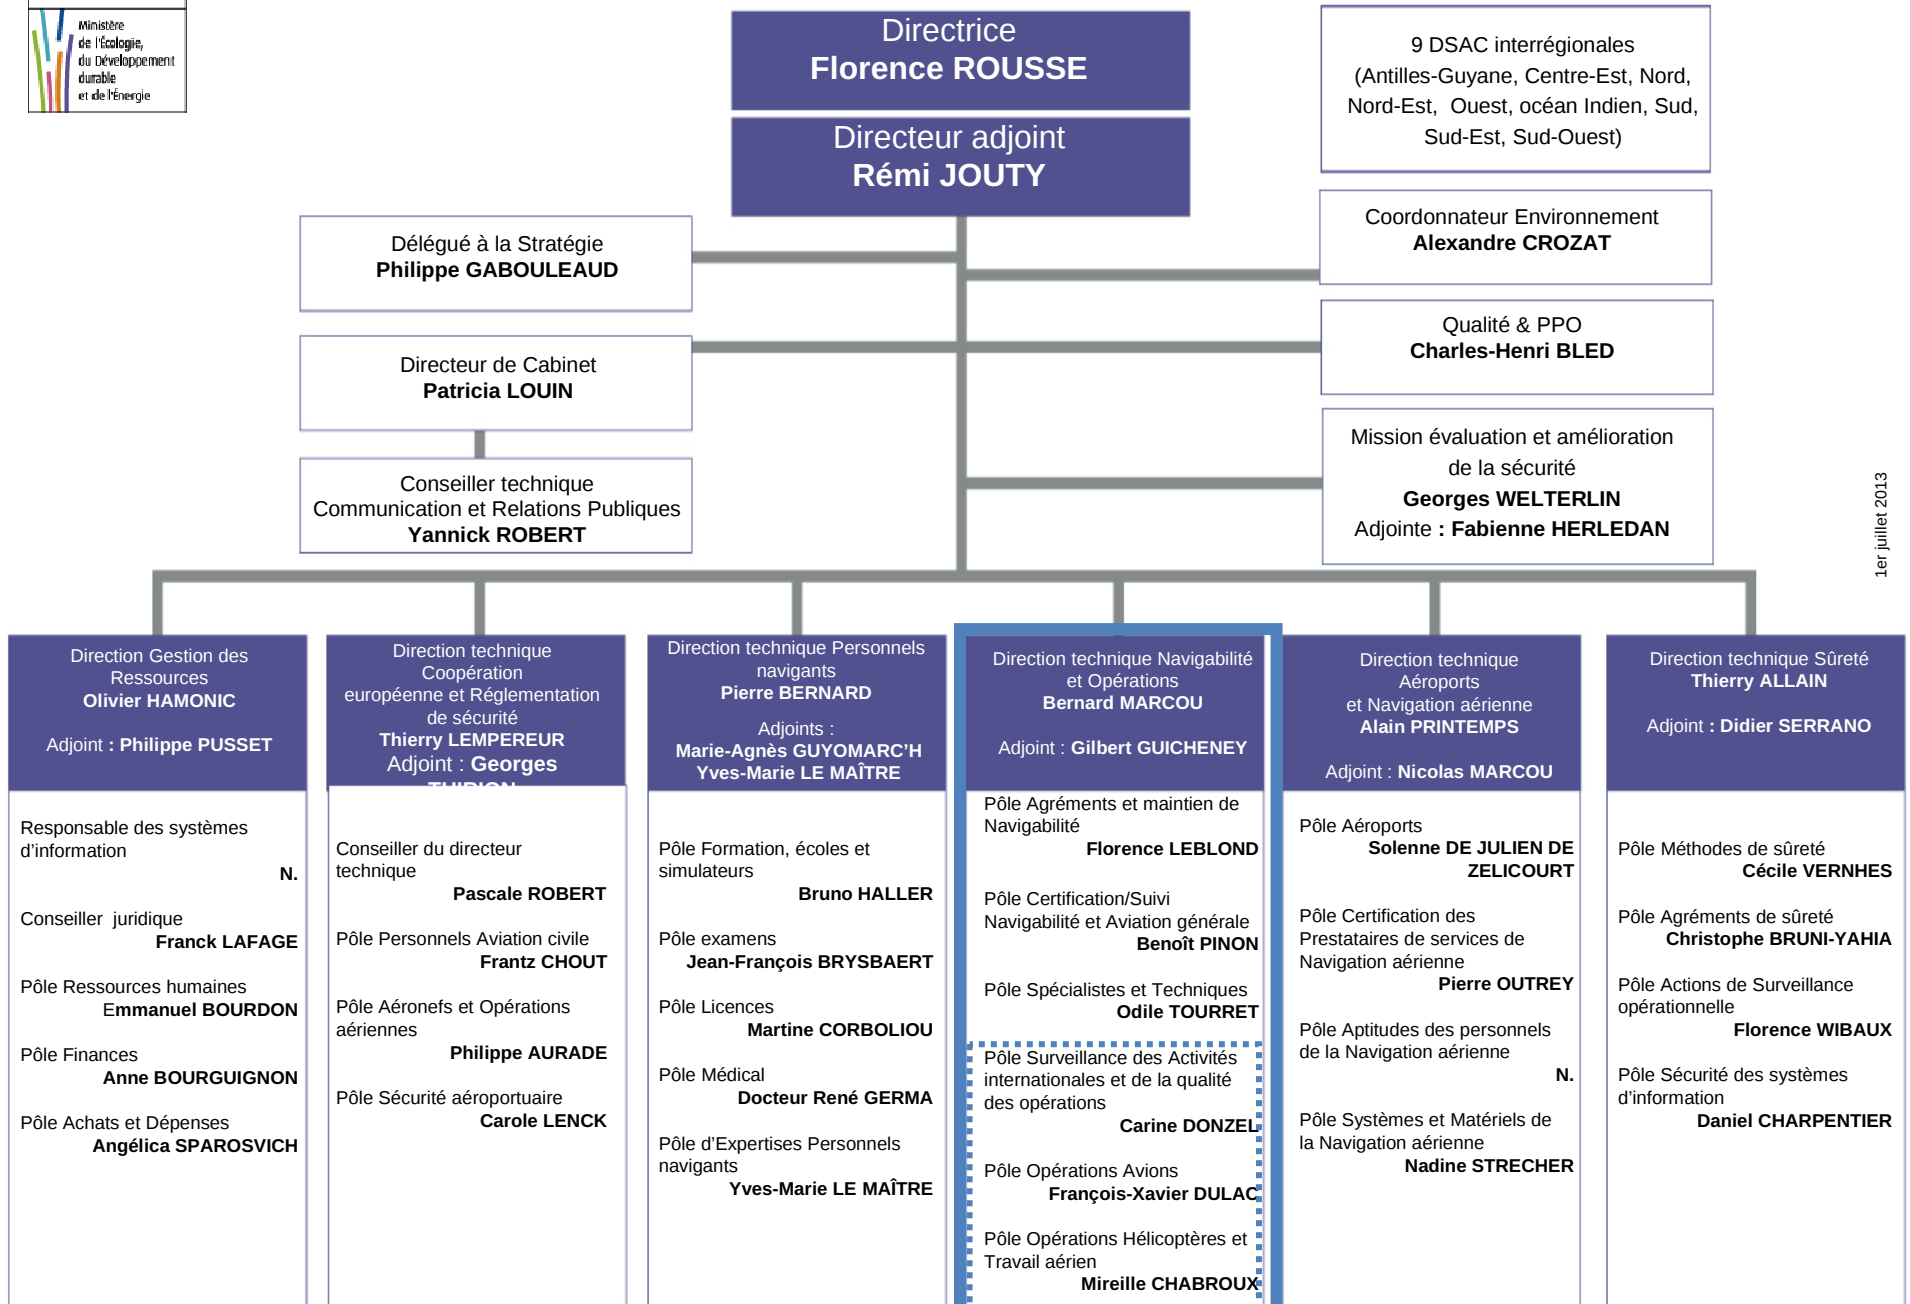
Ministère de l'Écologie, du Développement durable et de l'Énergie

Directrice
Florence ROUSSE

Directeur adjoint
Rémi JOUTY

9 DSAC interrégionales (Antilles-Guyane, Centre-Est, Nord, Nord-Est, Ouest, océan Indien, Sud, Sud-Est, Sud-Ouest)

Délégué à la Stratégie
Philippe GABOULEAUD

Coordonnateur Environnement
Alexandre CROZAT

Qualité & PPO
Charles-Henri BLED

Directeur de Cabinet
Patricia LOUIN

Conseiller technique
Communication et Relations Publiques
Yannick ROBERT

Mission évaluation et amélioration de la sécurité
Georges WELTERLIN
Adjointe : Fabienne HERLEDAN

1er juillet 2013

Direction Gestion des Ressources
Olivier HAMONIC
Adjoint : Philippe PUSSET

Responsable des systèmes d'information
N.

Conseiller juridique
Franck LAFAGE

Pôle Ressources humaines
Emmanuel BOURDON

Pôle Finances
Anne BOURGUIGNON

Pôle Achats et Dépenses
Angélica SPAROSVICH

Direction technique Coopération européenne et Réglementation de sécurité
Thierry LEMPEREUR
Adjoint : Georges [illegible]

Conseiller du directeur technique
Pascale ROBERT

Pôle Personnels Aviation civile
Frantz CHOUT

Pôle Aéronefs et Opérations aériennes
Philippe AURADE

Pôle Sécurité aéroportuaire
Carole LENCK

Direction technique Personnels navigants
Pierre BERNARD
Adjoints :
Marie-Agnès GUYOMARC'H
Yves-Marie LE MAÎTRE

Pôle Formation, écoles et simulateurs
Bruno HALLER

Pôle examens
Jean-François BRYSBAERT

Pôle Licences
Martine CORBOLIOU

Pôle Médical
Docteur René GERMA

Pôle d'Expertises Personnels navigants
Yves-Marie LE MAÎTRE

Direction technique Navigabilité et Opérations
Bernard MARCOU
Adjoint : Gilbert GUICHENEY

Pôle Agréments et maintien de Navigabilité
Florence LEBLOND

Pôle Certification/Suivi Navigabilité et Aviation générale
Benoît PINON

Pôle Spécialistes et Techniques
Odile TOURRET

Pôle Surveillance des Activités internationales et de la qualité des opérations
Carine DONZEL

Pôle Opérations Avions
François-Xavier DULAC

Pôle Opérations Hélicoptères et Travail aérien
Mireille CHABROUX

Direction technique Aéroports et Navigation aérienne
Alain PRINTEMPS
Adjoint : Nicolas MARCOU

Pôle Aéroports
Solenne DE JULIEN DE ZELICOURT

Pôle Certification des Prestataires de services de Navigation aérienne
Pierre OUTREY

Pôle Aptitudes des personnels de la Navigation aérienne
N.

Pôle Systèmes et Matériels de la Navigation aérienne
Nadine STRECHER

Direction technique Sûreté
Thierry ALLAIN
Adjoint : Didier SERRANO

Pôle Méthodes de sûreté
Cécile VERNHES

Pôle Agréments de sûreté
Christophe BRUNI-YAHIA

Pôle Actions de Surveillance opérationnelle
Florence WIBAUX

Pôle Sécurité des systèmes d'information
Daniel CHARPENTIER